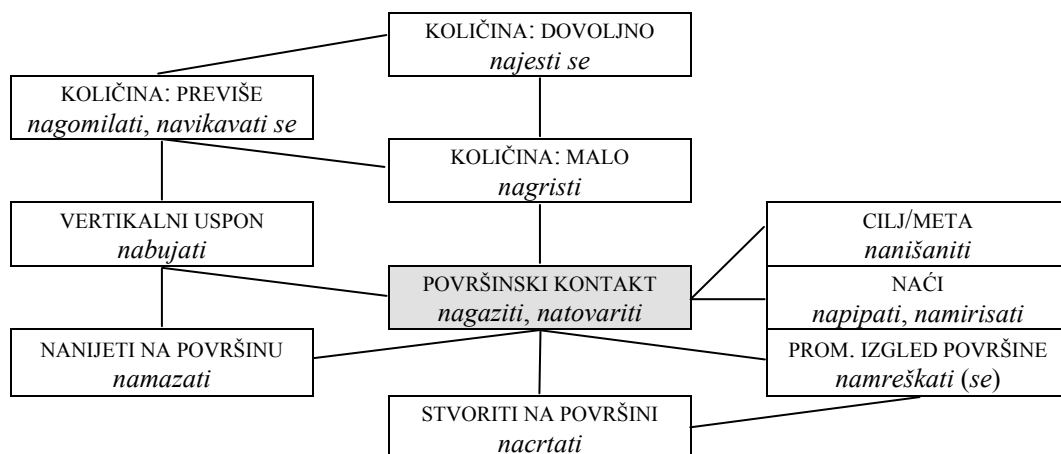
KOLIČINA: DOVOLJNO
najesti se

KOLIČINA: PREVIŠE
nagomilati, navikavati se

KOLIČINA: MALO
nagristi

VERTIKALNI USPON
nabujati

CILJ/META
nanišaniti

POVRŠINSKI KONTAKT
nagaziti, natovariti

NAĆI
napipati, namirisati

NANIJETI NA POVRŠINU
namazati

PROM. IZGLED POVRŠINE
namreškati (se)

STVORITI NA POVRŠINI
nacrtati